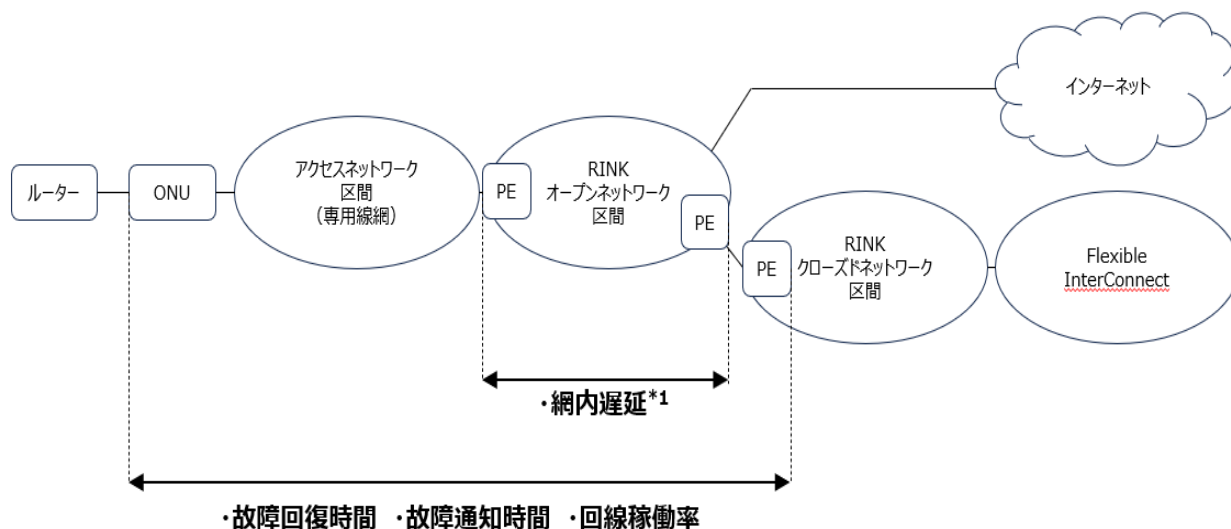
インターネット

ルーター

ONU

アクセスネットワーク
区間
(専用線網)

PE

RINK
オープンネットワーク
区間

PE

PE

RINK
クローズドネットワーク
区間

Flexible
InterConnect

・網内遅延$^{*1}$

・故障回復時間 ・故障通知時間 ・回線稼働率